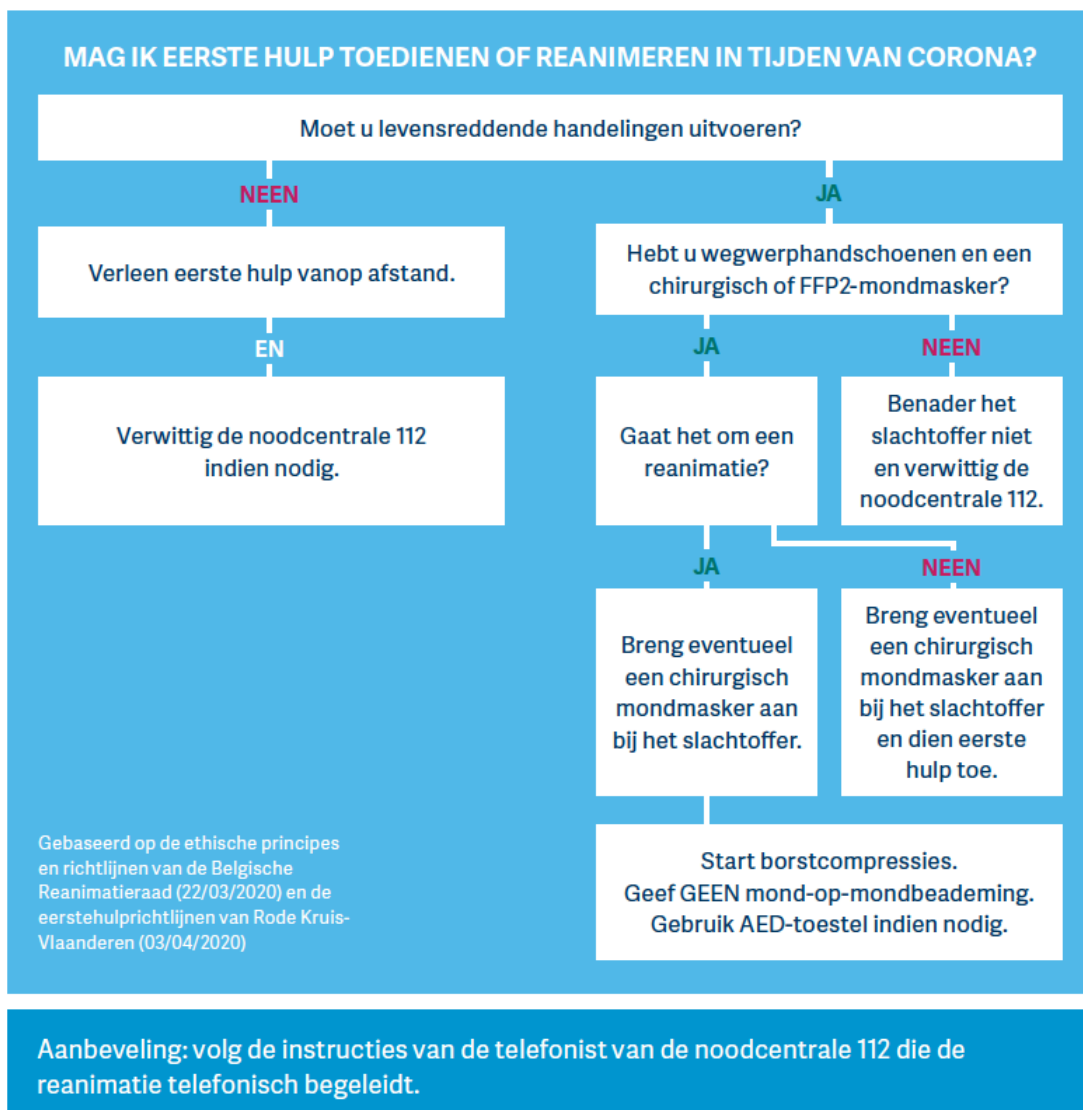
MAG IK EERSTE HULP TOEDIENEN OF REANIMEREN IN TIJDEN VAN CORONA?

Moet u levensreddende handelingen uitvoeren?

NEEN

Verleen eerste hulp vanop afstand.

EN

Verwittig de noodcentrale 112 indien nodig.

JA

Hebt u wegwerphandschoenen en een chirurgisch of FFP2-mondmasker?

JA

Gaat het om een reanimatie?

NEEN

Benader het slachtoffer niet en verwittig de noodcentrale 112.

JA

Breng eventueel een chirurgisch mondmasker aan bij het slachtoffer.

NEEN

Breng eventueel een chirurgisch mondmasker aan bij het slachtoffer en dien eerste hulp toe.

Start borstcompressies.
Geef GEEN mond-op-mondbeademing.
Gebruik AED-toestel indien nodig.

Gebaseerd op de ethische principes en richtlijnen van de Belgische Reanimatieraad (22/03/2020) en de eerstehulprichtlijnen van Rode Kruis-Vlaanderen (03/04/2020)

Aanbeveling: volg de instructies van de telefonist van de noodcentrale 112 die de reanimatie telefonisch begeleidt.